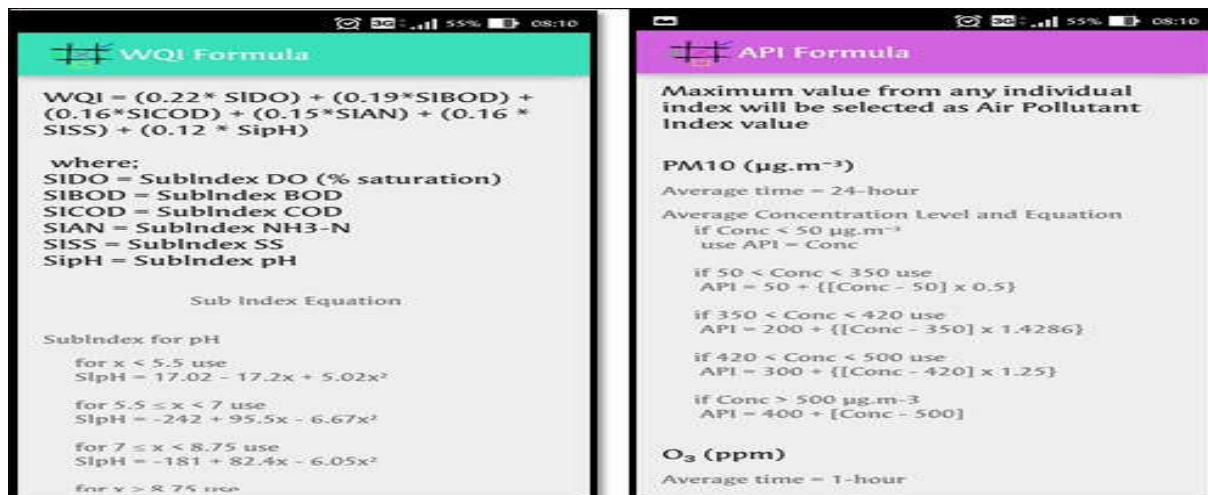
3G 55% 08:10

WQI Formula

WQI = (0.22* SIDO) + (0.19*SIBOD) + (0.16*SICOD) + (0.15*SIAN) + (0.16 * SISS) + (0.12 * SipH)

where;
SIDO = SubIndex DO (% saturation)
SIBOD = SubIndex BOD
SICOD = SubIndex COD
SIAN = SubIndex NH3-N
SISS = SubIndex SS
SipH = SubIndex pH

Sub Index Equation

SubIndex for pH

for x < 5.5 use
SIpH = 17.02 - 17.2x + 5.02x²

for 5.5 ≤ x < 7 use
SIpH = -242 + 95.5x - 6.67x²

for 7 ≤ x < 8.75 use
SIpH = -181 + 82.4x - 6.05x²

for x > 8.75 use

3G 55% 08:10

API Formula

Maximum value from any individual index will be selected as Air Pollutant Index value

PM10 (µg.m⁻³)

Average time = 24-hour

Average Concentration Level and Equation
if Conc < 50 µg.m⁻³
use API = Conc

if 50 < Conc < 350 use
API = 50 + {[Conc - 50] x 0.5}

if 350 < Conc < 420 use
API = 200 + {[Conc - 350] x 1.4286}

if 420 < Conc < 500 use
API = 300 + {[Conc - 420] x 1.25}

if Conc > 500 µg.m-3
API = 400 + [Conc - 500]

$O_3$ (ppm)

Average time = 1-hour